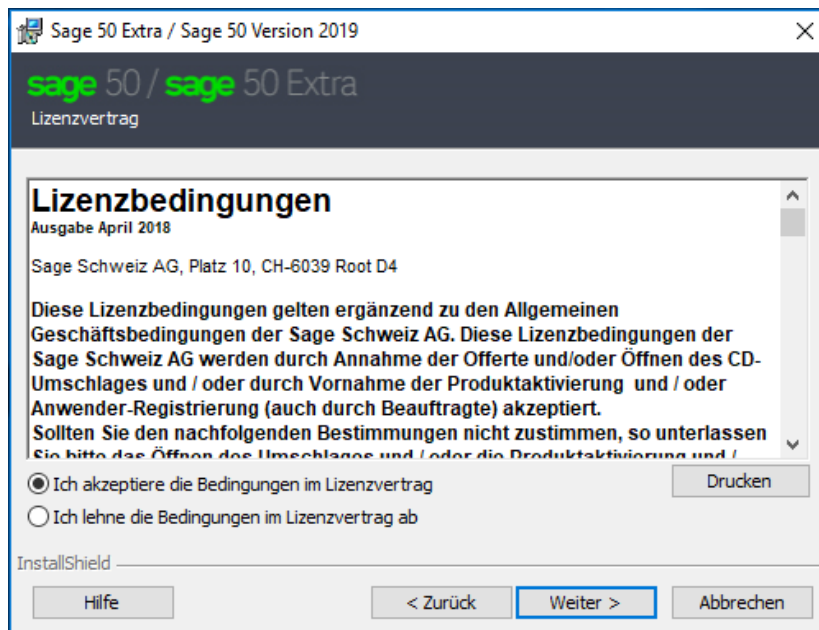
Sage 50 Extra / Sage 50 Version 2019

sage 50 / sage 50 Extra
Lizenzvertrag

Lizenzbedingungen
Ausgabe April 2018

Sage Schweiz AG, Platz 10, CH-6039 Root D4

Diese Lizenzbedingungen gelten ergänzend zu den Allgemeinen Geschäftsbedingungen der Sage Schweiz AG. Diese Lizenzbedingungen der Sage Schweiz AG werden durch Annahme der Offerte und/oder Öffnen des CD-Umschlages und / oder durch Vornahme der Produktaktivierung und / oder Anwender-Registrierung (auch durch Beauftragte) akzeptiert.
Sollten Sie den nachfolgenden Bestimmungen nicht zustimmen, so unterlassen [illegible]

Ich akzeptiere die Bedingungen im Lizenzvertrag
Ich lehne die Bedingungen im Lizenzvertrag ab

Drucken

InstallShield

Hilfe
< Zurück
Weiter >
Abbrechen